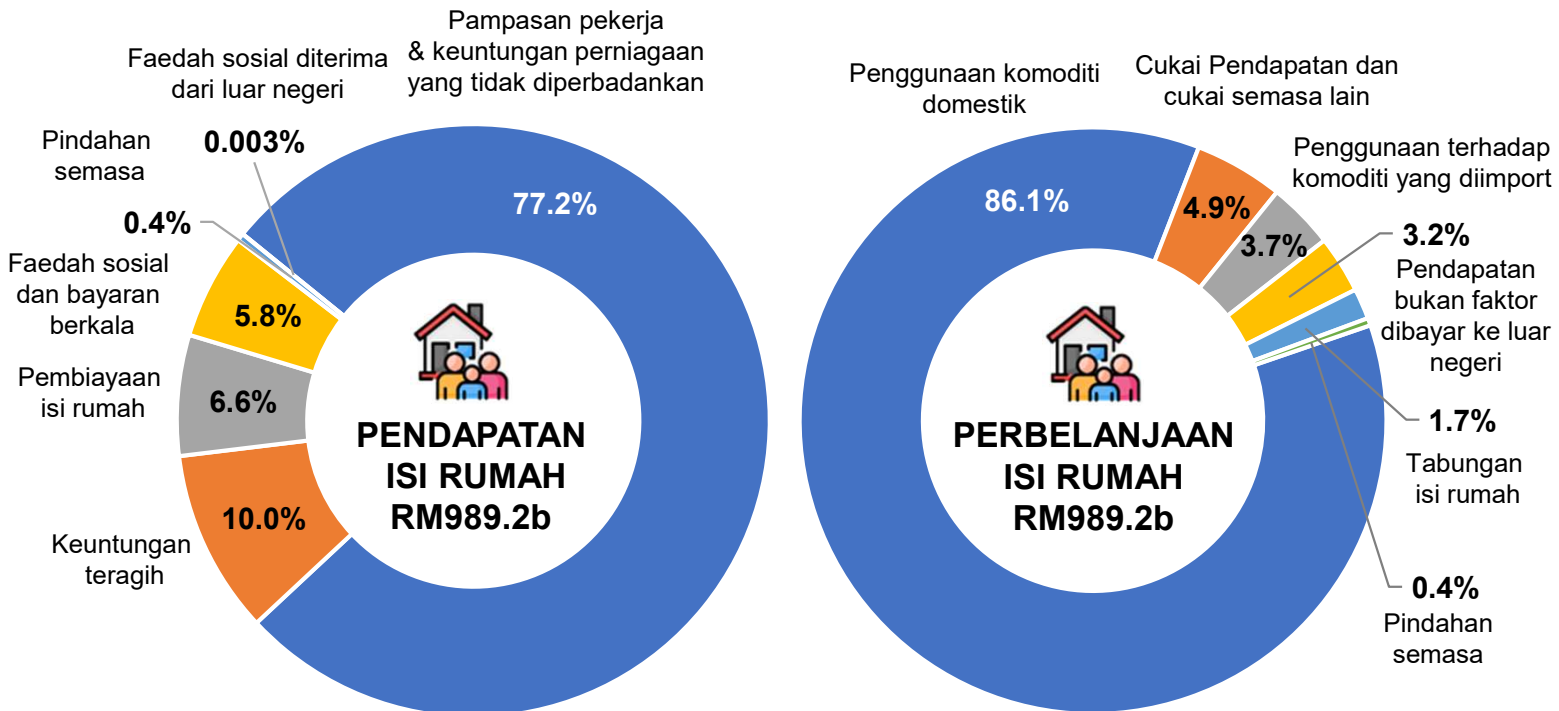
Faedah sosial diterima dari luar negeri

Pampasan pekerja & keuntungan perniagaan yang tidak diperbadankan

Pindahan semasa

0.003%

77.2%

0.4%

Faedah sosial dan bayaran berkala

5.8%

Pembiayaan isi rumah

6.6%

PENDAPATAN ISI RUMAH RM989.2b

10.0%

Keuntungan teragih

Penggunaan komoditi domestik

Cukai Pendapatan dan cukai semasa lain

Penggunaan terhadap komoditi yang diimport

86.1%

4.9%

3.7%

3.2%

Pendapatan bukan faktor dibayar ke luar negeri

PERBELANJAAN ISI RUMAH RM989.2b

1.7%

Tabungan isi rumah

0.4%

Pindahan semasa